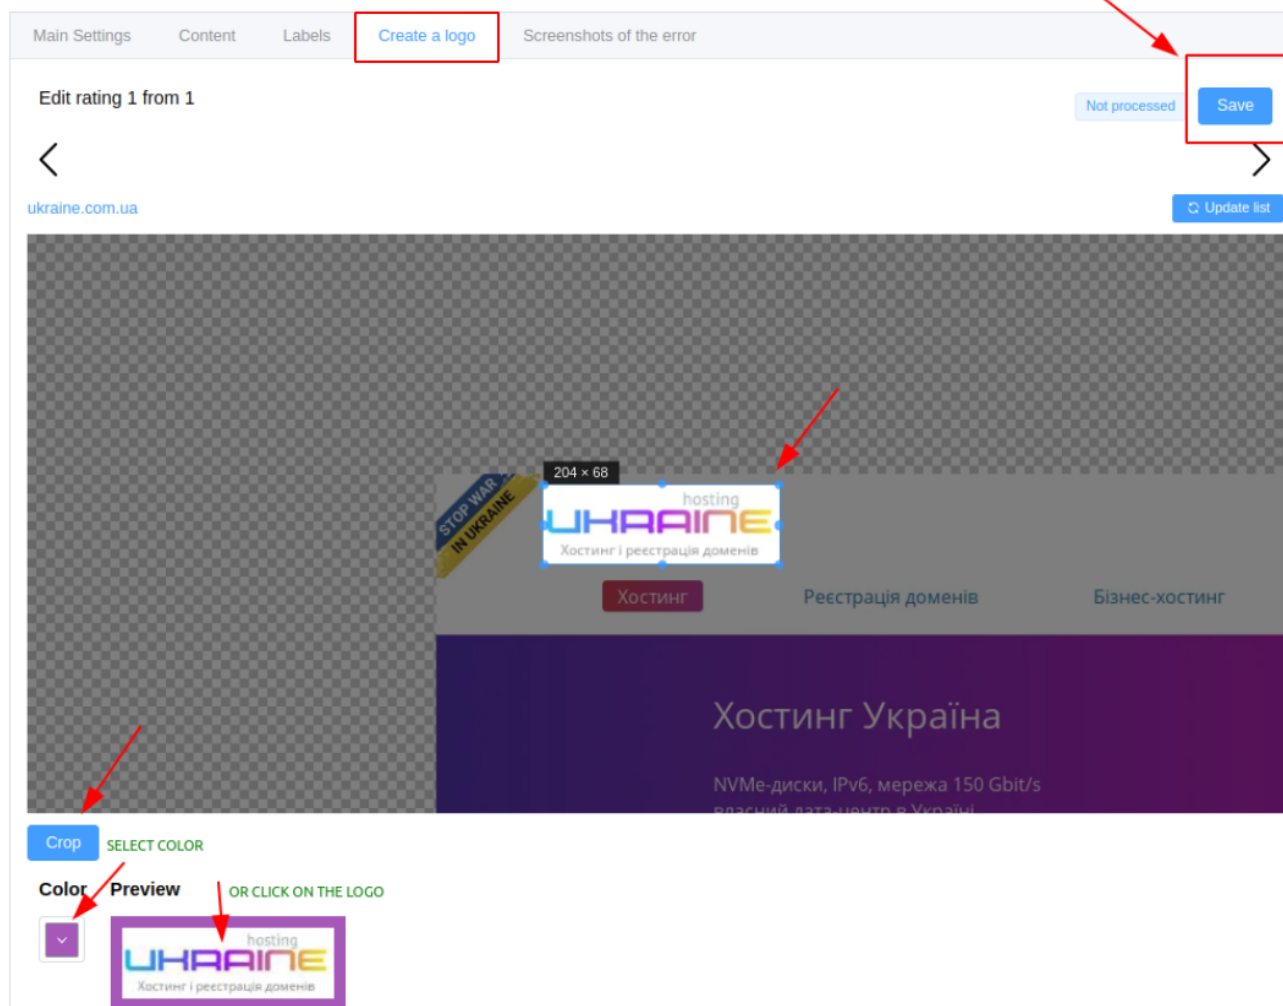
Main Settings Content Labels Create a logo Screenshots of the error

Edit rating 1 from 1

Not processed Save

ukraine.com.ua

Update list

204 × 68

STOP WAR IN UKRAINE

hosting UKRAINE Хостинг і реєстрація доменів

Хостинг Реєстрація доменів Бізнес-хостинг

Хостинг Україна

NVMe-диски, IPv6, мережа 150 Gbit/s

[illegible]

Crop SELECT COLOR

Color Preview OR CLICK ON THE LOGO

hosting UKRAINE Хостинг і реєстрація доменів